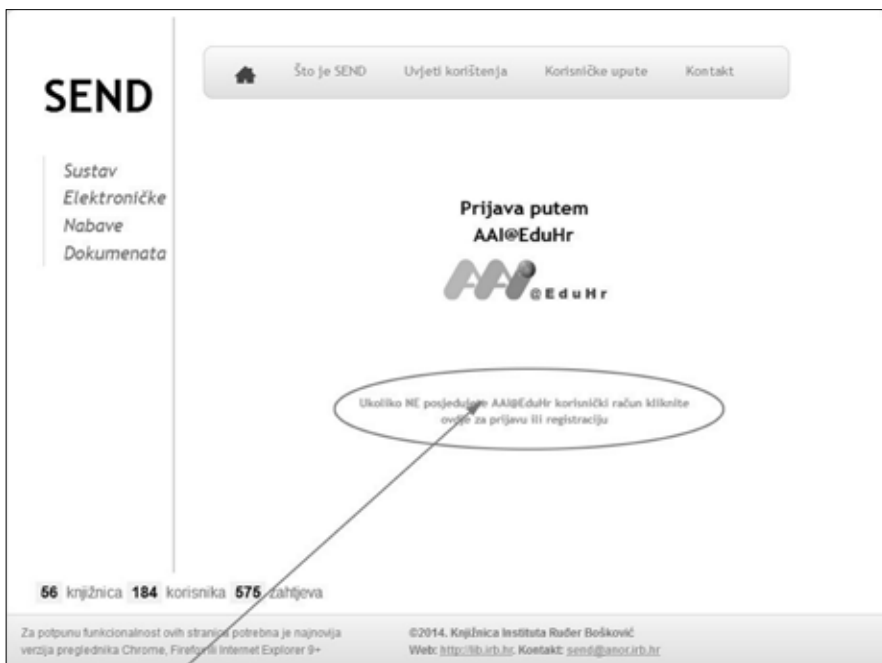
SEND

Što je SEND Uvjeti korištenja Korisničke upute Kontakt

Sustav Elektroničke Nabave Dokumenata

Prijava putem AAI@EduHr

@EduHr

Ukoliko NE posjedujete AAI@EduHr korisnički račun kliknite ovdje za prijavu ili registraciju

56 knjižnica 184 korisnika 575 zahtjeva

Za potpunu funkcionalnost ovih stranica potrebna je najnovija verzija preglednika Chrome, Firefox ili Internet Explorer 9+

©2014. Knjižnica Instituta Ruđer Bošković
Web: http://lib.irb.hr. Kontakt: send@anor.irb.hr